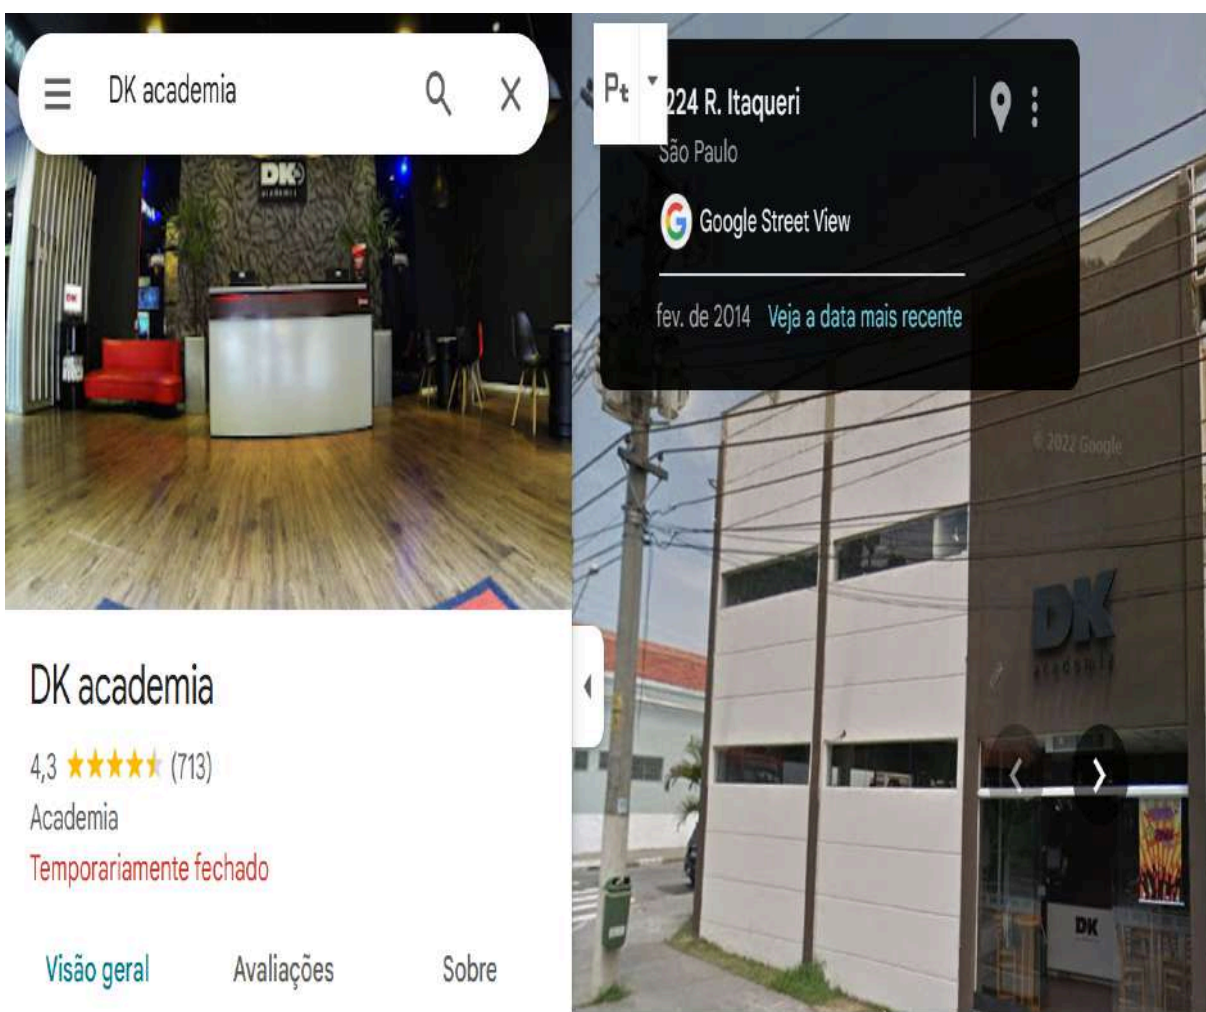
DK academia

DK academia

DK academia

4,3 ★★★★★ (713)

Academia

Temporariamente fechado

Visão geral Avaliações Sobre

Pt

224 R. Itaqueri

São Paulo

Google Street View

fev. de 2014 Veja a data mais recente

© 2022 Google

DK academia

DK